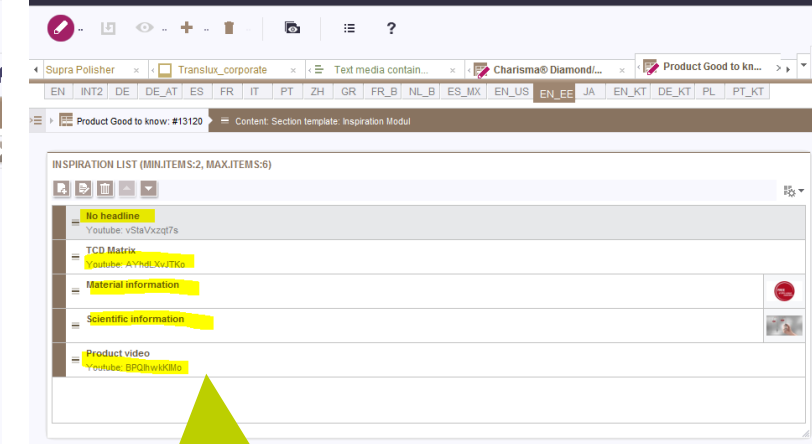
Supra Polisher
Translux_corporate
Text media contain...
Charisma® Diamond/...
Product Good to kn...

EN | INT2 | DE | DE_AT | ES | FR | IT | PT | ZH | GR | FR_B | NL_B | ES_MX | EN_US | EN_EE | JA | EN_KT | DE_KT | PL | PT_KT

Product Good to know: #13120
Content: Section template: Inspiration Modul

INSPIRATION LIST (MIN.ITEMS:2, MAX.ITEMS:6)

No headline
Youtube: vStaVxzqt7s

TCD Matrix
Youtube: AYhdLXvJTKo

Material information

Scientific information

Product video
Youtube: BPQlhwkKlMo